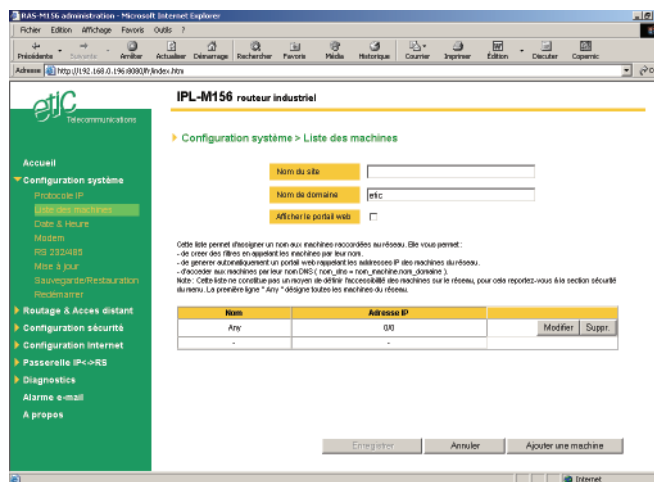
RAS-M156 administration - Microsoft Internet Explorer

Fichier Edition Affichage Favoris Outils ?

Précédente Suivante Arrêter Actualiser Démarrage Rechercher Favoris Média Historique Courrier Imprimer Édition Discuter Copernic

Adresse http://192.168.0.196:8080/fr/index.htm

etic Telecommunications

IPL-M156 routeur industriel

Configuration système > Liste des machines

Accueil
Configuration système
Protocole IP
Liste des machines
Date & Heure
Modem
RS 232/485
Mise à jour
Sauvegarde/Restauration
Redémarrer
Routage & Accès distant
Configuration sécurité
Configuration Internet
Passerelle IP<->RS
Diagnostics
Alarme e-mail
A propos

Nom du site
Nom de domaine etic
Afficher le portail web

Cette liste permet d'assigner un nom aux machines raccordées au réseau. Elle vous permet :
- de créer des filtres en appelant les machines par leur nom.
- de générer automatiquement un portail web rappelant les adresses IP des machines du réseau.
- d'accéder aux machines par leur nom DNS ( nom_site = nom_machine.nom_domaine ).
Note : Cette liste ne constitue pas un moyen de définir l'accessibilité des machines sur le réseau, pour cela reportez-vous à la section sécurité du menu. La première ligne " Any " désigne toutes les machines du réseau.

| Nom | Adresse IP | |
|---|---|---|
| Any | 0/0 | Modifier Suppr. |
| - | - | |

Enregistrer Annuler Ajouter une machine

Internet